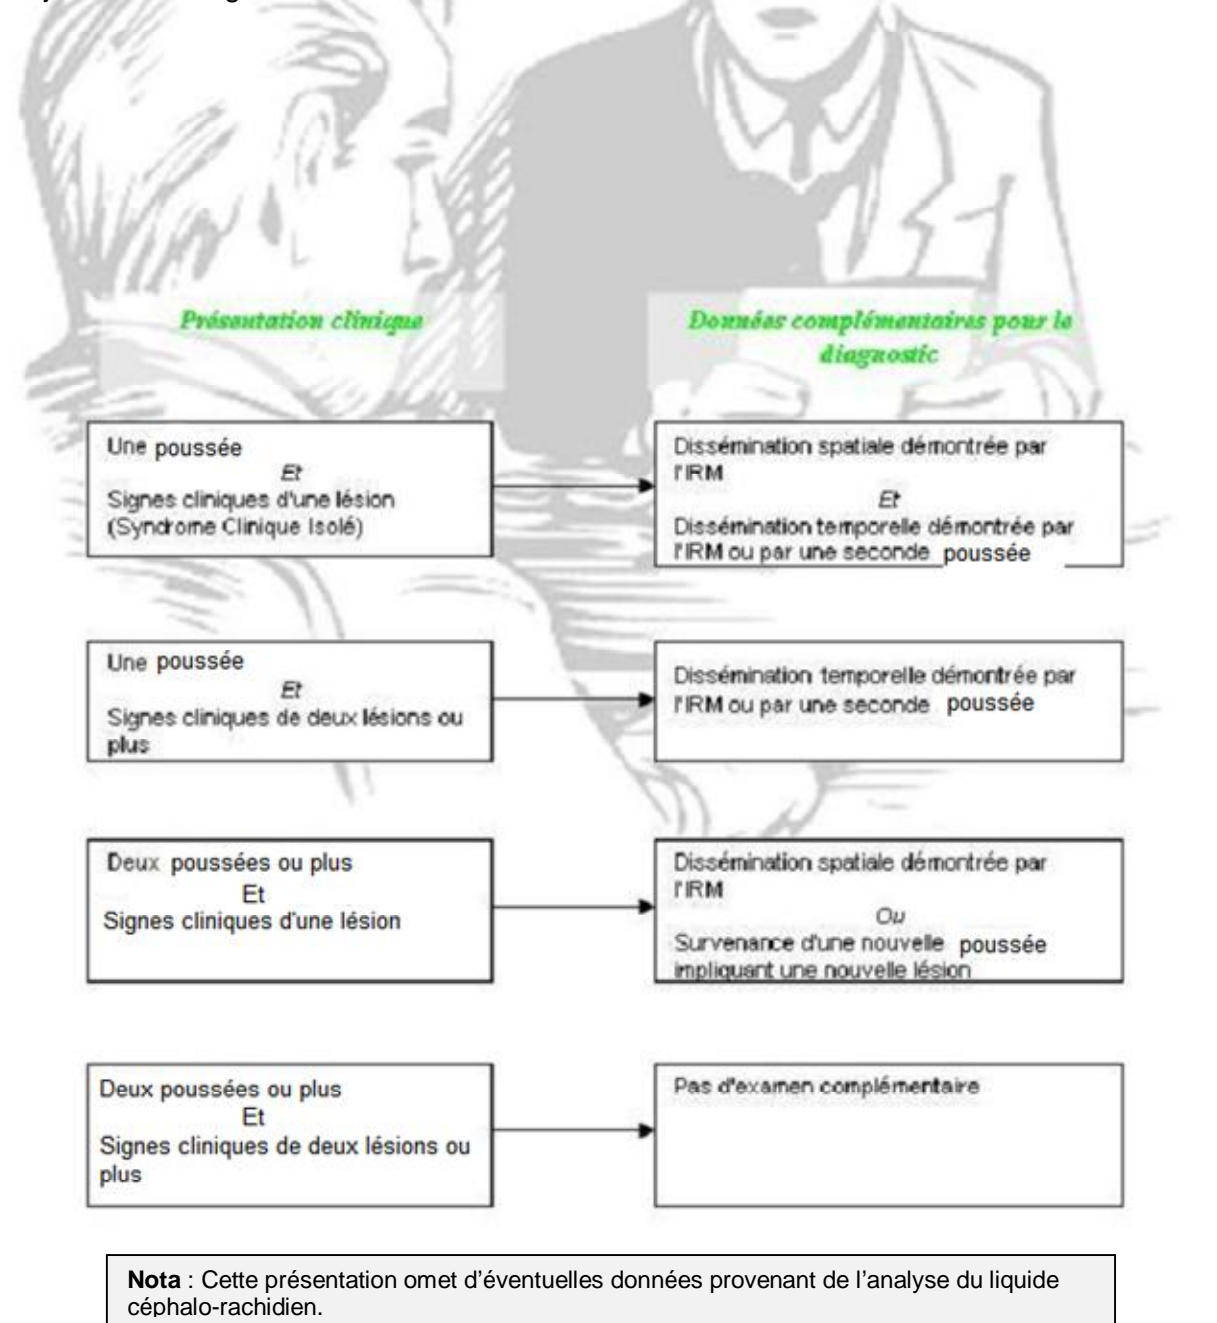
Présentation clinique

Données complémentaires pour le diagnostic

Une poussée
Et
Signes cliniques d'une lésion (Syndrome Clinique Isolé)

Dissémination spatiale démontrée par l'IRM
Et
Dissémination temporelle démontrée par l'IRM ou par une seconde poussée

Une poussée
Et
Signes cliniques de deux lésions ou plus

Dissémination temporelle démontrée par l'IRM ou par une seconde poussée

Deux poussées ou plus
Et
Signes cliniques d'une lésion

Dissémination spatiale démontrée par l'IRM
Ou
Survenance d'une nouvelle poussée impliquant une nouvelle lésion

Deux poussées ou plus
Et
Signes cliniques de deux lésions ou plus

Pas d'examen complémentaire

**Nota** : Cette présentation omet d'éventuelles données provenant de l'analyse du liquide céphalo-rachidien.